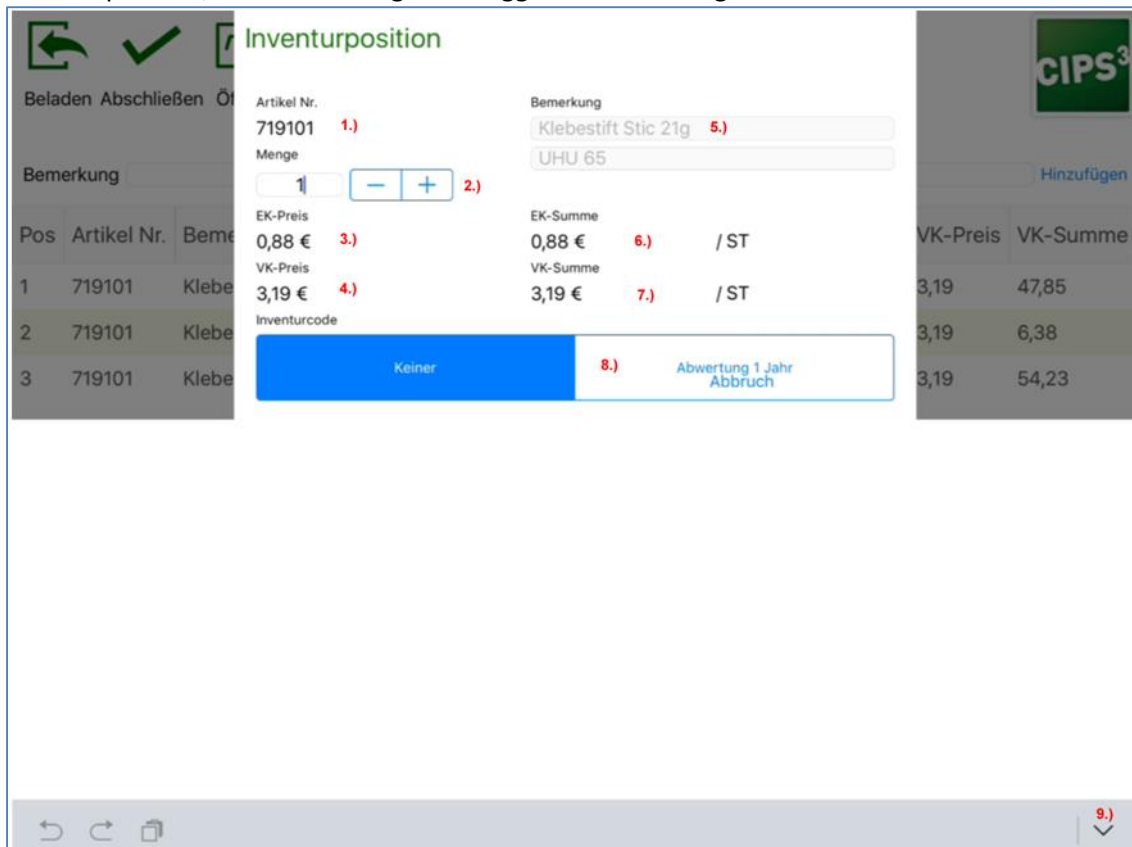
Beladen Abschließen Öf

Inventurposition

CIPS³

Artikel Nr.
719101 1.)

Bemerkung
Klebestift Stic 21g 5.)
UHU 65

Menge
1 − + 2.)

Bemerkung

Hinzufügen

EK-Preis
0,88 € 3.)

EK-Summe
0,88 € 6.) / ST

VK-Preis
3,19 € 4.)

VK-Summe
3,19 € 7.) / ST

Inventurcode

Keiner 8.) Abwertung 1 Jahr Abbruch

| Pos | Artikel Nr. | Beme | VK-Preis | VK-Summe |
|---|---|---|---|---|
| 1 | 719101 | Klebe | 3,19 | 47,85 |
| 2 | 719101 | Klebe | 3,19 | 6,38 |
| 3 | 719101 | Klebe | 3,19 | 54,23 |

9.)